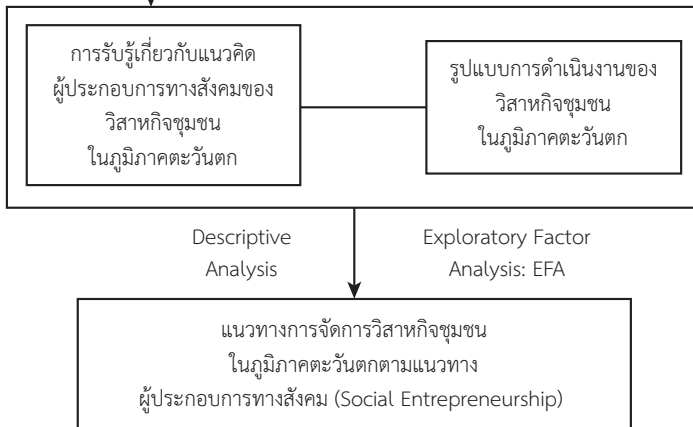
การรับรู้เกี่ยวกับแนวคิด
ผู้ประกอบการทางสังคมของ
วิสาหกิจชุมชน
ในภูมิภาคตะวันตก

รูปแบบการดำเนินงานของ
วิสาหกิจชุมชน
ในภูมิภาคตะวันตก

Descriptive
Analysis

Exploratory Factor
Analysis: EFA

แนวทางการจัดการวิสาหกิจชุมชน
ในภูมิภาคตะวันตกตามแนวทาง
ผู้ประกอบการทางสังคม (Social Entrepreneurship)